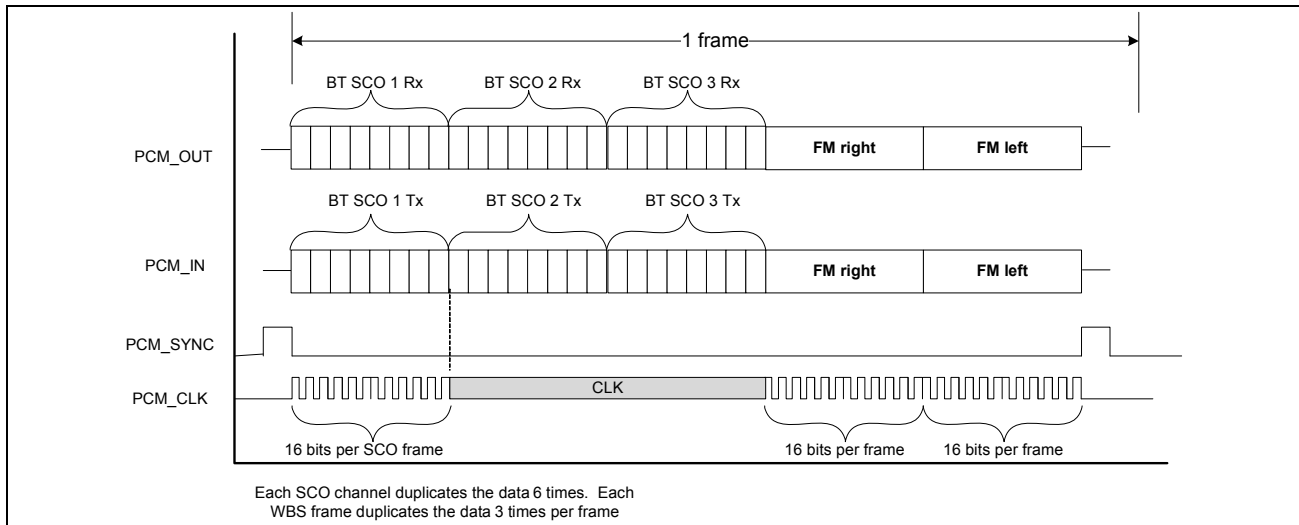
1 frame

BT SCO 1 Rx
BT SCO 2 Rx
BT SCO 3 Rx

PCM_OUT
FM right
FM left

BT SCO 1 Tx
BT SCO 2 Tx
BT SCO 3 Tx

PCM_IN
FM right
FM left

PCM_SYNC

PCM_CLK
CLK

16 bits per SCO frame
16 bits per frame
16 bits per frame

Each SCO channel duplicates the data 6 times. Each WBS frame duplicates the data 3 times per frame